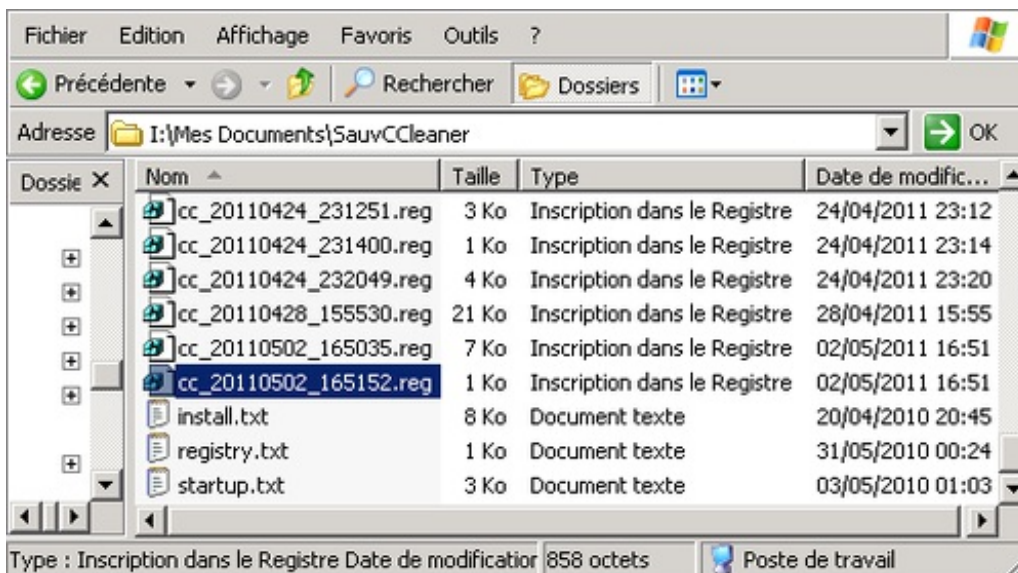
Fichier Edition Affichage Favoris Outils ?

Précédente Rechercher Dossiers

Adresse I:\Mes Documents\SauvCCleaner OK

Dossie ×

| Nom | Taille | Type | Date de modific... |
|---|---|---|---|
| cc_20110424_231251.reg | 3 Ko | Inscription dans le Registre | 24/04/2011 23:12 |
| cc_20110424_231400.reg | 1 Ko | Inscription dans le Registre | 24/04/2011 23:14 |
| cc_20110424_232049.reg | 4 Ko | Inscription dans le Registre | 24/04/2011 23:20 |
| cc_20110428_155530.reg | 21 Ko | Inscription dans le Registre | 28/04/2011 15:55 |
| cc_20110502_165035.reg | 7 Ko | Inscription dans le Registre | 02/05/2011 16:51 |
| cc_20110502_165152.reg | 1 Ko | Inscription dans le Registre | 02/05/2011 16:51 |
| install.txt | 8 Ko | Document texte | 20/04/2010 20:45 |
| registry.txt | 1 Ko | Document texte | 31/05/2010 00:24 |
| startup.txt | 3 Ko | Document texte | 03/05/2010 01:03 |

Type : Inscription dans le Registre Date de modificatior 858 octets Poste de travail